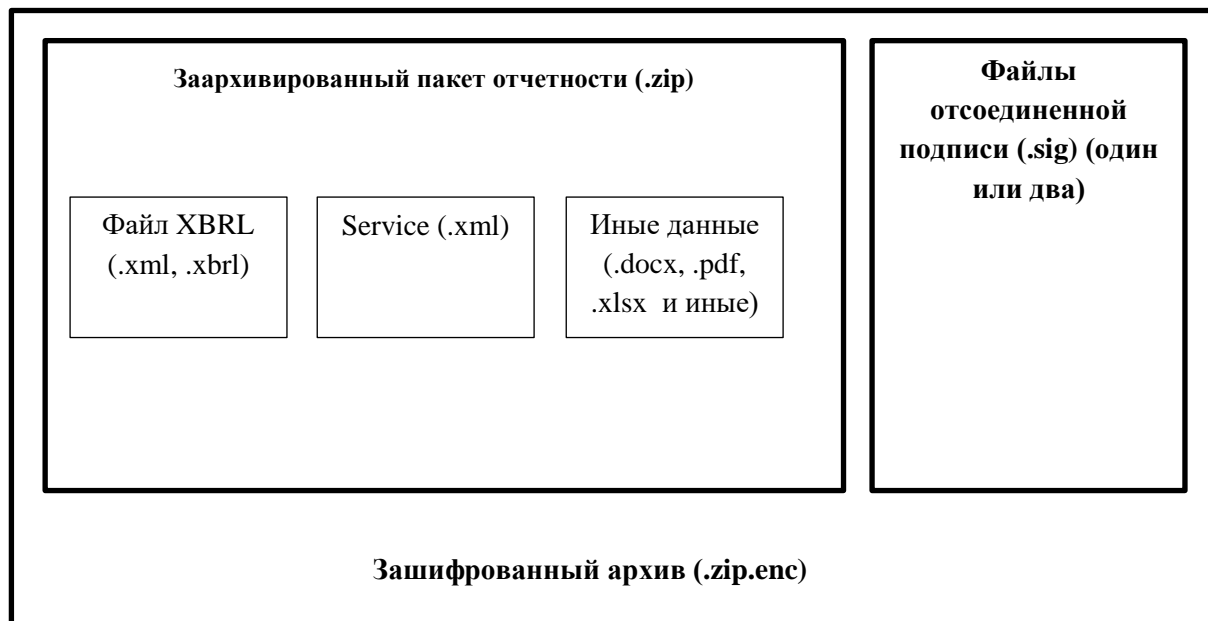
Заархивированный пакет отчетности (.zip)

Файл XBRL (.xml, .xbrl)

Service (.xml)

Иные данные (.docx, .pdf, .xlsx и иные)

Файлы отсоединенной подписи (.sig) (один или два)

Зашифрованный архив (.zip.enc)